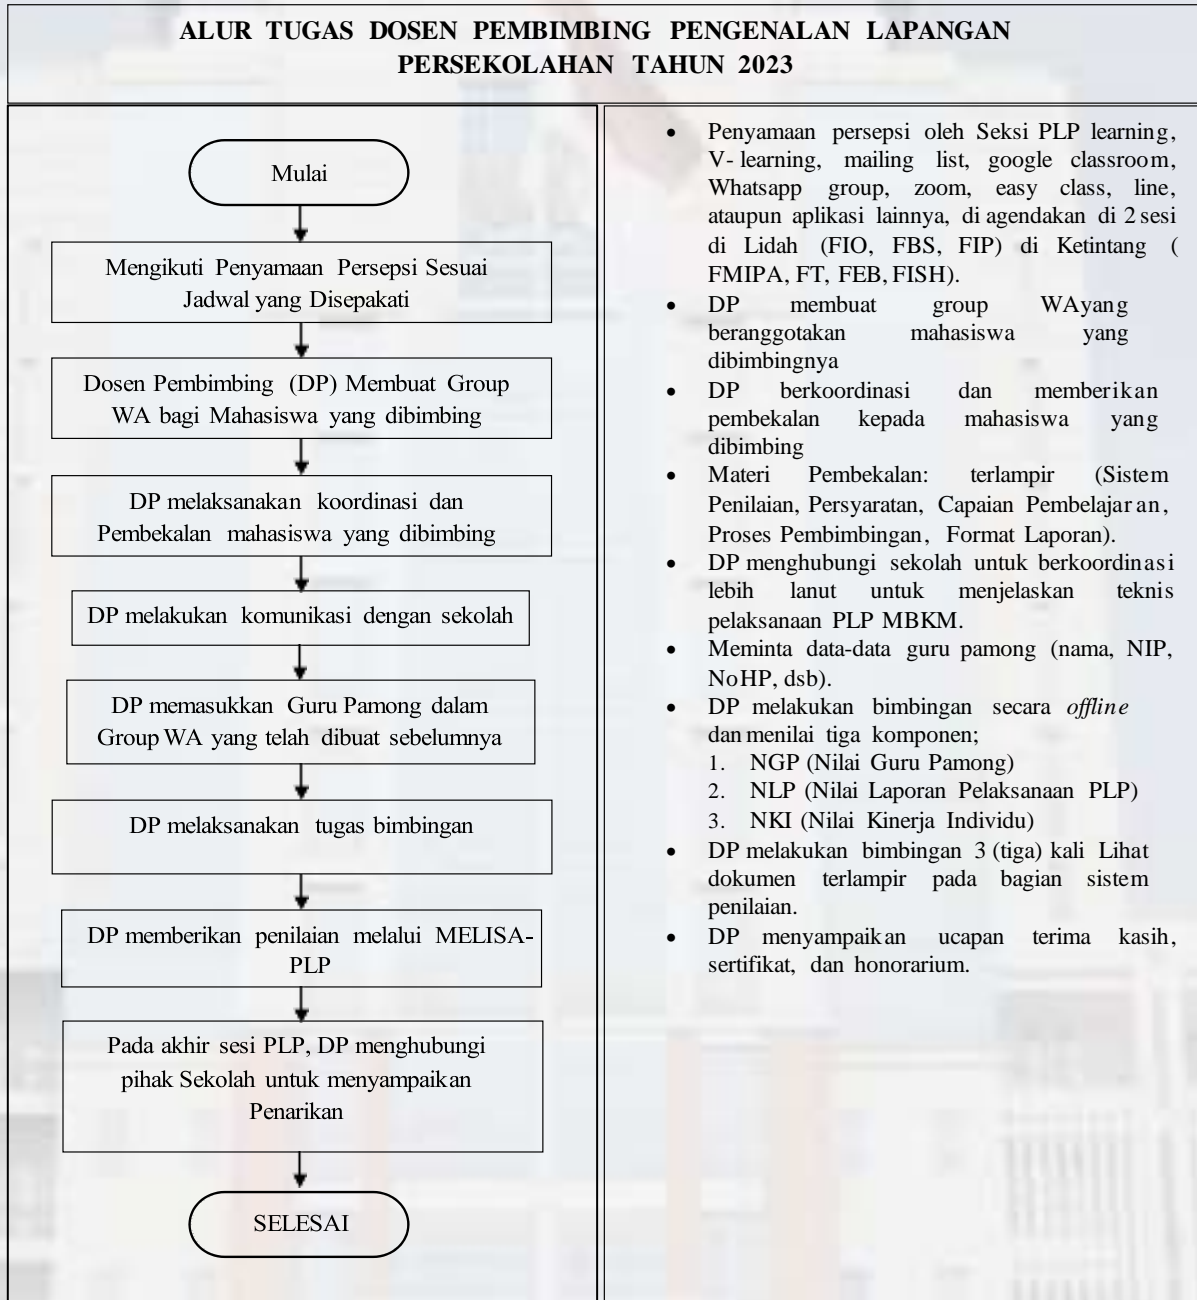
ALUR TUGAS DOSEN PEMBIMBING PENGENALAN LAPANGAN PERSEKOLAHAN TAHUN 2023

Mulai

Mengikuti Penyamaan Persepsi Sesuai Jadwal yang Disepakati

Dosen Pembimbing (DP) Membuat Group WA bagi Mahasiswa yang dibimbing

DP melaksanakan koordinasi dan Pembekalan mahasiswa yang dibimbing

DP melakukan komunikasi dengan sekolah

DP memasukkan Guru Pamong dalam Group WA yang telah dibuat sebelumnya

DP melaksanakan tugas bimbingan

DP memberikan penilaian melalui MELISA-PLP

Pada akhir sesi PLP, DP menghubungi pihak Sekolah untuk menyampaikan Penarikan

SELESAI

- Penyamaan persepsi oleh Seksi PLP learning, V- learning, mailing list, google classroom, Whatsapp group, zoom, easy class, line, ataupun aplikasi lainnya, di agendakan di 2 sesi di Lidah (FIO, FBS, FIP) di Ketintang ( FMIPA, FT, FEB, FISH).
- DP membuat group WAyang beranggotakan mahasiswa yang dibimbingnya
- DP berkoordinasi dan memberikan pembekalan kepada mahasiswa yang dibimbing
- Materi Pembekalan: terlampir (Sistem Penilaian, Persyaratan, Capaian Pembelajaran, Proses Pembimbingan, Format Laporan).
- DP menghubungi sekolah untuk berkoordinasi lebih lanut untuk menjelaskan teknis pelaksanaan PLP MBKM.
- Meminta data-data guru pamong (nama, NIP, NoHP, dsb).
- DP melakukan bimbingan secara *offline* dan menilai tiga komponen;
1. NGP (Nilai Guru Pamong)
2. NLP (Nilai Laporan Pelaksanaan PLP)
3. NKI (Nilai Kinerja Individu)
- DP melakukan bimbingan 3 (tiga) kali Lihat dokumen terlampir pada bagian sistem penilaian.
- DP menyampaikan ucapan terima kasih, sertifikat, dan honorarium.